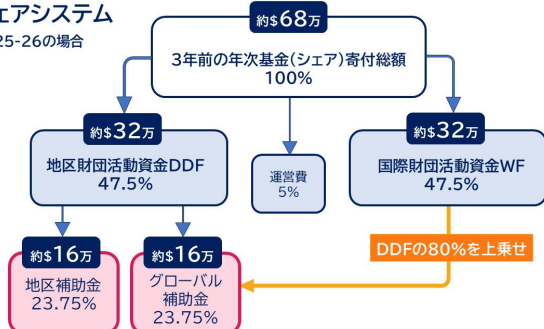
ェアシステム
25-26の場合

約\$68万
3年前の年次基金(シェア)寄付総額
100%

約\$32万
地区財団活動資金DDF
47.5%

運営費
5%

約\$32万
国際財団活動資金WF
47.5%

DDFの80%を上乗せ

約\$16万
地区補助金
23.75%

約\$16万
グローバル
補助金
23.75%